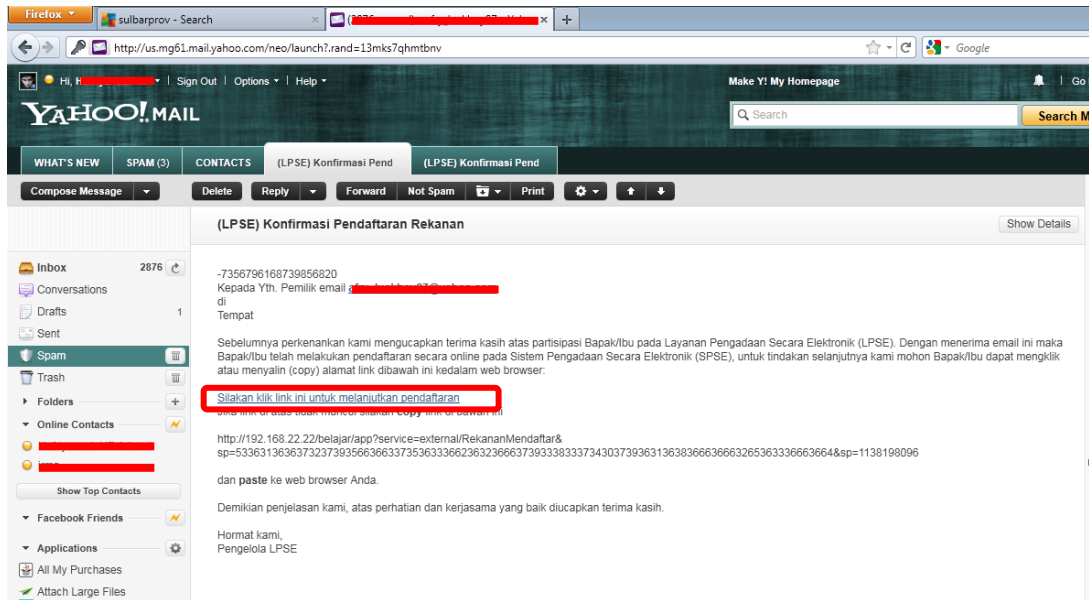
Firefox sulbarprov - Search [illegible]

http://us.mg61.mail.yahoo.com/neo/launch?.rand=13mks7qhmtbnv

Google

Hi, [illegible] | Sign Out | Options | Help

Make Y! My Homepage

Go

YAHOO! MAIL

Search

Search M

WHAT'S NEW SPAM (3) CONTACTS (LPSE) Konfirmasi Pend (LPSE) Konfirmasi Pend

Compose Message

Delete Reply Forward Not Spam Print

Inbox 2876
Conversations
Drafts 1
Sent
Spam
Trash
Folders
Online Contacts
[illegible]
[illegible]
Show Top Contacts
Facebook Friends
Applications
All My Purchases
Attach Large Files

(LPSE) Konfirmasi Pendaftaran Rekanan

Show Details

-7356796168739856820
Kepada Yth. Pemilik email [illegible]
di
Tempat

Sebelumnya perkenankan kami mengucapkan terima kasih atas partisipasi Bapak/Ibu pada Layanan Pengadaan Secara Elektronik (LPSE). Dengan menerima email ini maka Bapak/Ibu telah melakukan pendaftaran secara online pada Sistem Pengadaan Secara Elektronik (SPSE), untuk tindakan selanjutnya kami mohon Bapak/Ibu dapat mengklik atau menyalin (copy) alamat link dibawah ini kedalam web browser:

Silakan klik link ini untuk melanjutkan pendaftaran
Jika link di atas tidak muncul silakan copy link di bawah ini

http://192.168.22.22/belajar/app?service=external/RekananMendaftar&sp=53363136363732373935663663373536333662363236663739333833373430373936313638366636663265363336663664&sp=1138198096

dan paste ke web browser Anda.

Demikian penjelasan kami, atas perhatian dan kerjasama yang baik diucapkan terima kasih.

Hormat kami,
Pengelola LPSE